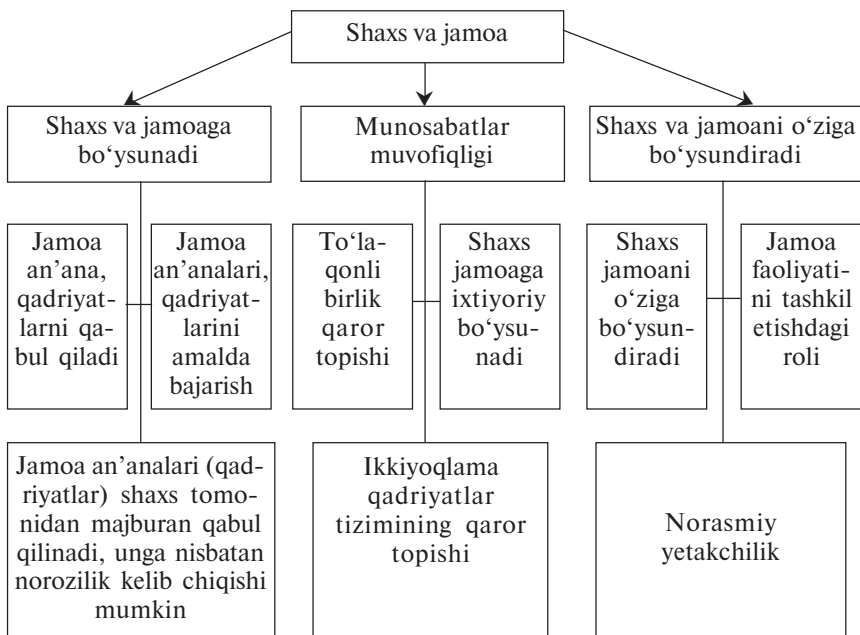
Shaxs va jamoa

Shaxs va jamoaga bo‘ysunadi

Munosabatlar muvofiqligi

Shaxs va jamoani o‘ziga bo‘ysundiradi

Jamoa an’ana, qadriyatlarni qabul qiladi

Jamoa an’analari, qadriyatlarini amalda bajarish

To‘laqonli birlik qaror topishi

Shaxs jamoaga ixtiyoriy bo‘ysunadi

Shaxs jamoani o‘ziga bo‘ysundiradi

Jamoa faoliyatini tashkil etishdagi roli

Jamoa an’analari (qadriyatlar) shaxs tomonidan majburan qabul qilinadi, unga nisbatan norozilik kelib chiqishi mumkin

Ikkiyoqlama qadriyatlar tizimining qaror topishi

Norasmiy yetakchilik